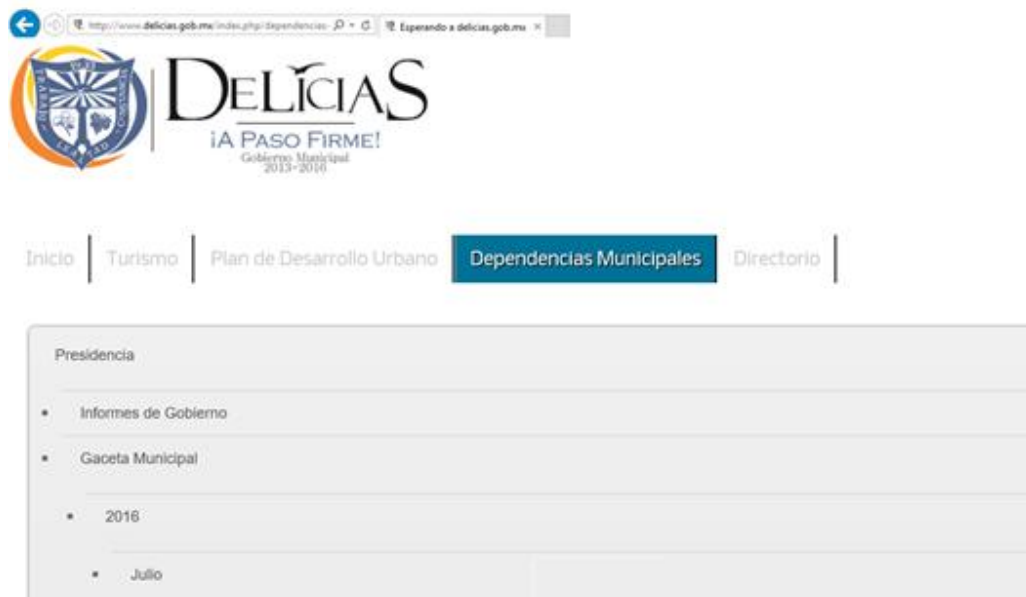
http://www.delicias.gob.mx/index.php/dependencias-
Esperando a delicias.gob.mx

DELICIAS
¡A PASO FIRME!
Gobierno Municipal
2013-2016

Inicio | Turismo | Plan de Desarrollo Urbano | Dependencias Municipales | Directorio

Presidencia

• Informes de Gobierno
• Gaceta Municipal
• 2016
• Julio